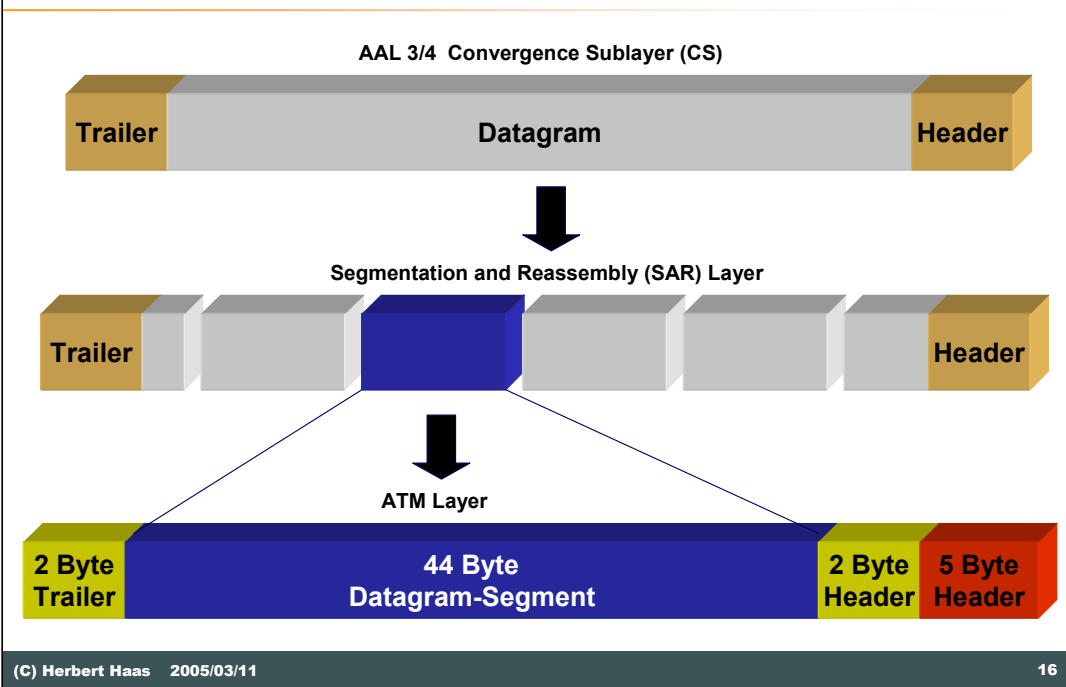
AAL 3/4 Convergence Sublayer (CS)

Trailer

Datagram

Header

Segmentation and Reassembly (SAR) Layer

Trailer

Header

ATM Layer

2 Byte Trailer

44 Byte Datagram-Segment

2 Byte Header

5 Byte Header

(C) Herbert Haas 2005/03/11

16